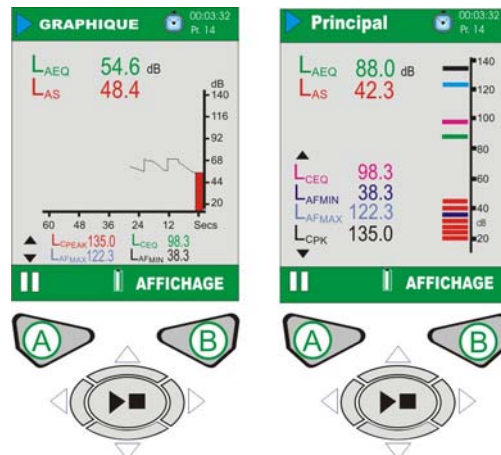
GRAPHIQUE 00:03:32 Pt: 14

$L_{AEQ}$ 54.6 dB
$L_{AS}$ 48.4

dB
140
116
92
68
44
20

60 48 36 24 12 Secs

$L_{CPEAK}$ 135.0 $L_{CEQ}$ 98.3
$L_{AFMAX}$ 122.3 $L_{AFMIN}$ 38.3

AFFICHAGE

A B

Principal 00:03:32 Pt: 14

$L_{AEQ}$ 88.0 dB
$L_{AS}$ 42.3

140
120
100
80
60
40
dB
20

$L_{CEQ}$ 98.3
$L_{AFMIN}$ 38.3
$L_{AFMAX}$ 122.3
$L_{CPK}$ 135.0

AFFICHAGE

A B